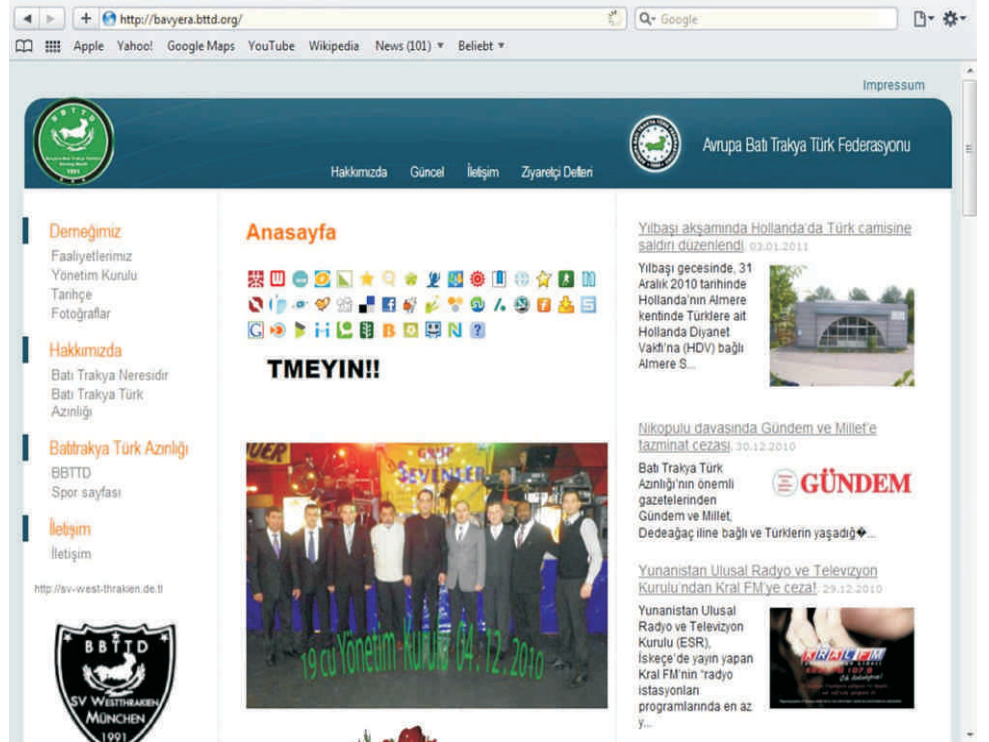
http://bavyera.bttd.org/

Google

Apple Yahoo! Google Maps YouTube Wikipedia News (101) ▾ Beliebt ▾

Impressum

1991

Avrupa Batı Trakya Türk Federasyonu

Hakkımızda Güncel İletişim Ziyaretçi Defteri

Derneğimiz
Faaliyetlerimiz
Yönetim Kurulu
Tarihçe
Fotoğraflar

Hakkımızda
Batı Trakya Neresidir
Batı Trakya Türk Azınlığı

Batıtrakya Türk Azınlığı
BBTTD
Spor sayfası

İletişim
İletişim

http://sv-west-thrakien.de.tl

BBTTD
SV WESTTHRAKIEN MÜNCHEN
1991

Anasayfa

TMEYIN!!

19 cu Yönetim Kurulu 04.12.2010

Yılbaşı akşamında Hollanda'da Türk camisine saldırı düzenlendi. 03.01.2011

Yılbaşı gecesinde, 31 Aralık 2010 tarihinde Hollanda'nın Almere kentinde Türklere ait Hollanda Diyanet Vakfı'na (HDV) bağlı Almere S...

Nikopulu davasında Gündem ve Millet'e tazminat cezası. 30.12.2010

Batı Trakya Türk Azınlığı'nın önemli gazetelerinden Gündem ve Millet, Dedeağaç iline bağlı ve Türklerin yaşadığ�...

GÜNDEM

Yunanistan Ulusal Radyo ve Televizyon Kurulu'ndan Kral FM'ye ceza!. 29.12.2010

Yunanistan Ulusal Radyo ve Televizyon Kurulu (ESR), İskeçe'de yayın yapan Kral FM'nin "radyo istasyonları programlarında en az y...

KRAL FM